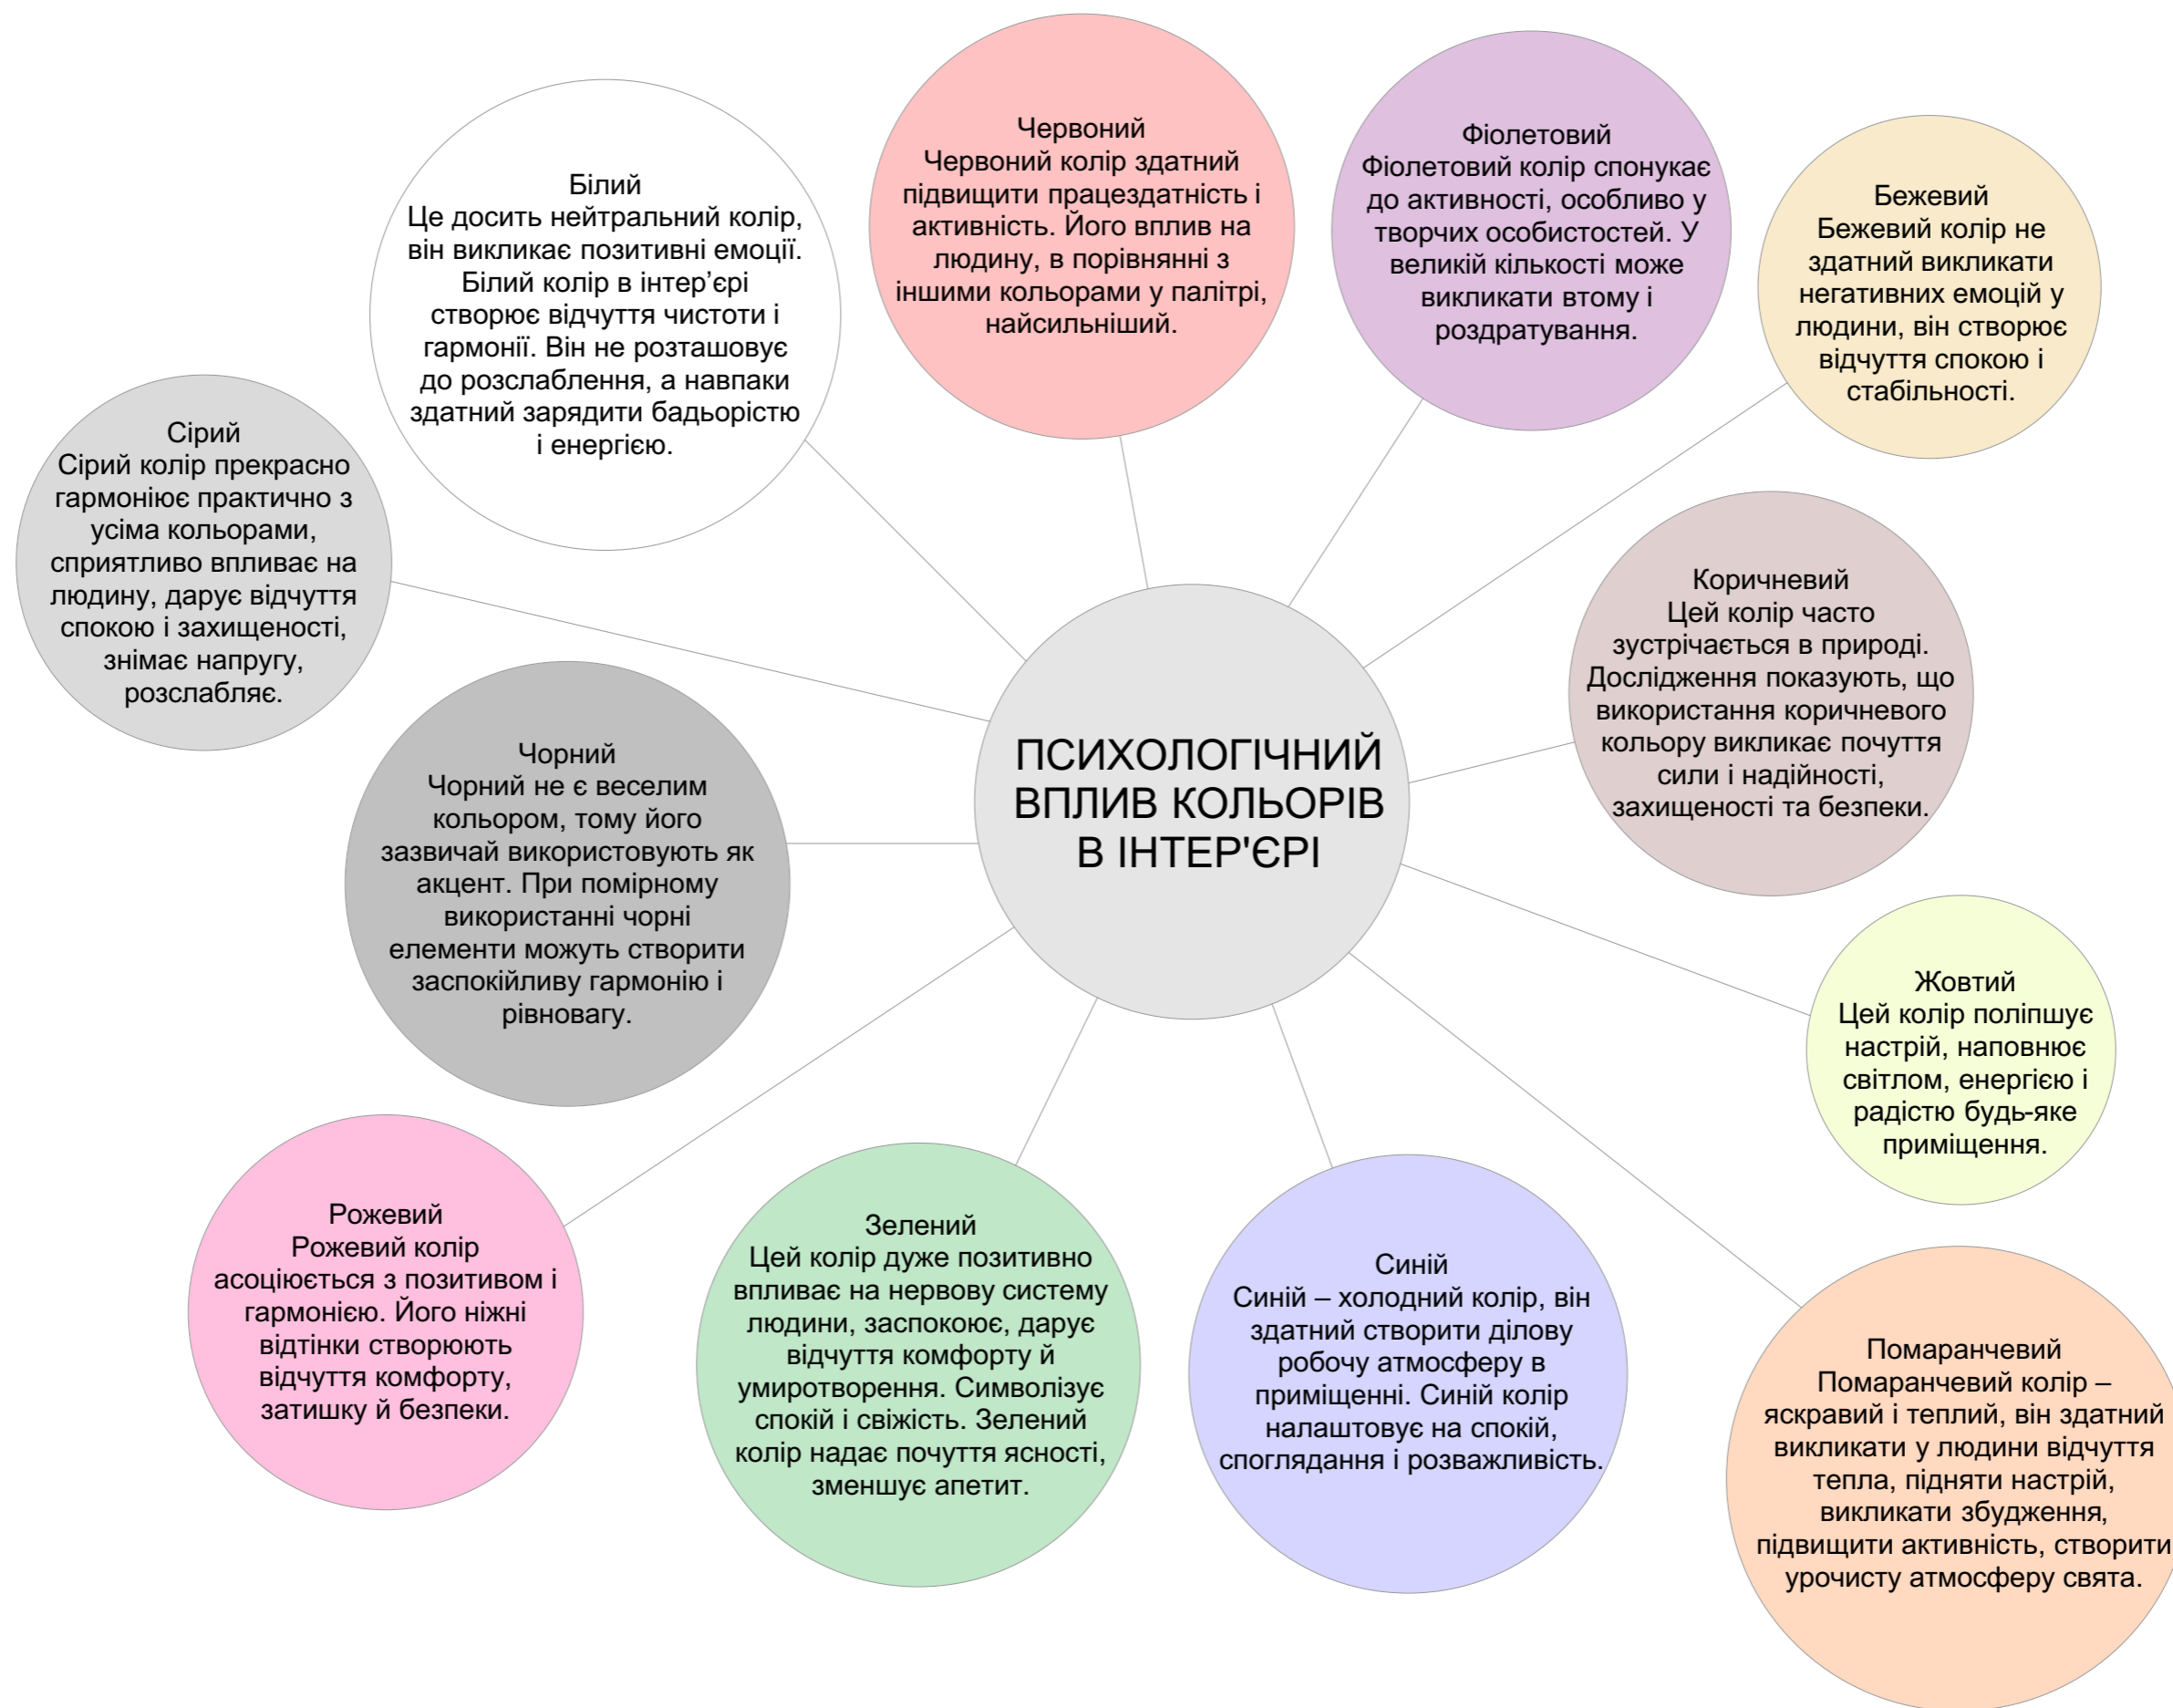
ПСИХОЛОГІЧНИЙ ВПЛИВ КОЛЬОРІВ В ІНТЕР'ЄРІ

Білий
Це досить нейтральний колір, він викликає позитивні емоції. Білий колір в інтер'єрі створює відчуття чистоти і гармонії. Він не розташовує до розслаблення, а навпаки здатний зарядити бадьорістю і енергією.

Червоний
Червоний колір здатний підвищити працездатність і активність. Його вплив на людину, в порівнянні з іншими кольорами у палітрі, найсильніший.

Фіолетовий
Фіолетовий колір спонукає до активності, особливо у творчих особистостей. У великій кількості може викликати втому і роздратування.

Бежевий
Бежевий колір не здатний викликати негативних емоцій у людини, він створює відчуття спокою і стабільності.

Сірий
Сірий колір прекрасно гармоніює практично з усіма кольорами, сприятливо впливає на людину, дарує відчуття спокою і захищеності, знімає напругу, розслабляє.

Коричневий
Цей колір часто зустрічається в природі. Дослідження показують, що використання коричневого кольору викликає почуття сили і надійності, захищеності та безпеки.

Чорний
Чорний не є веселим кольором, тому його зазвичай використовують як акцент. При помірному використанні чорні елементи можуть створити заспокійливу гармонію і рівновагу.

Жовтий
Цей колір поліпшує настрій, наповнює світлом, енергією і радістю будь-яке приміщення.

Рожевий
Рожевий колір асоціюється з позитивом і гармонією. Його ніжні відтінки створюють відчуття комфорту, затишку й безпеки.

Зелений
Цей колір дуже позитивно впливає на нервову систему людини, заспокоює, дарує відчуття комфорту й умиротворення. Символізує спокій і свіжість. Зелений колір надає почуття ясності, зменшує апетит.

Синій
Синій – холодний колір, він здатний створити ділову робочу атмосферу в приміщенні. Синій колір налаштовує на спокій, споглядання і розважливість.

Помаранчевий
Помаранчевий колір – яскравий і теплий, він здатний викликати у людини відчуття тепла, підняти настрій, викликати збудження, підвищити активність, створити урочисту атмосферу свята.